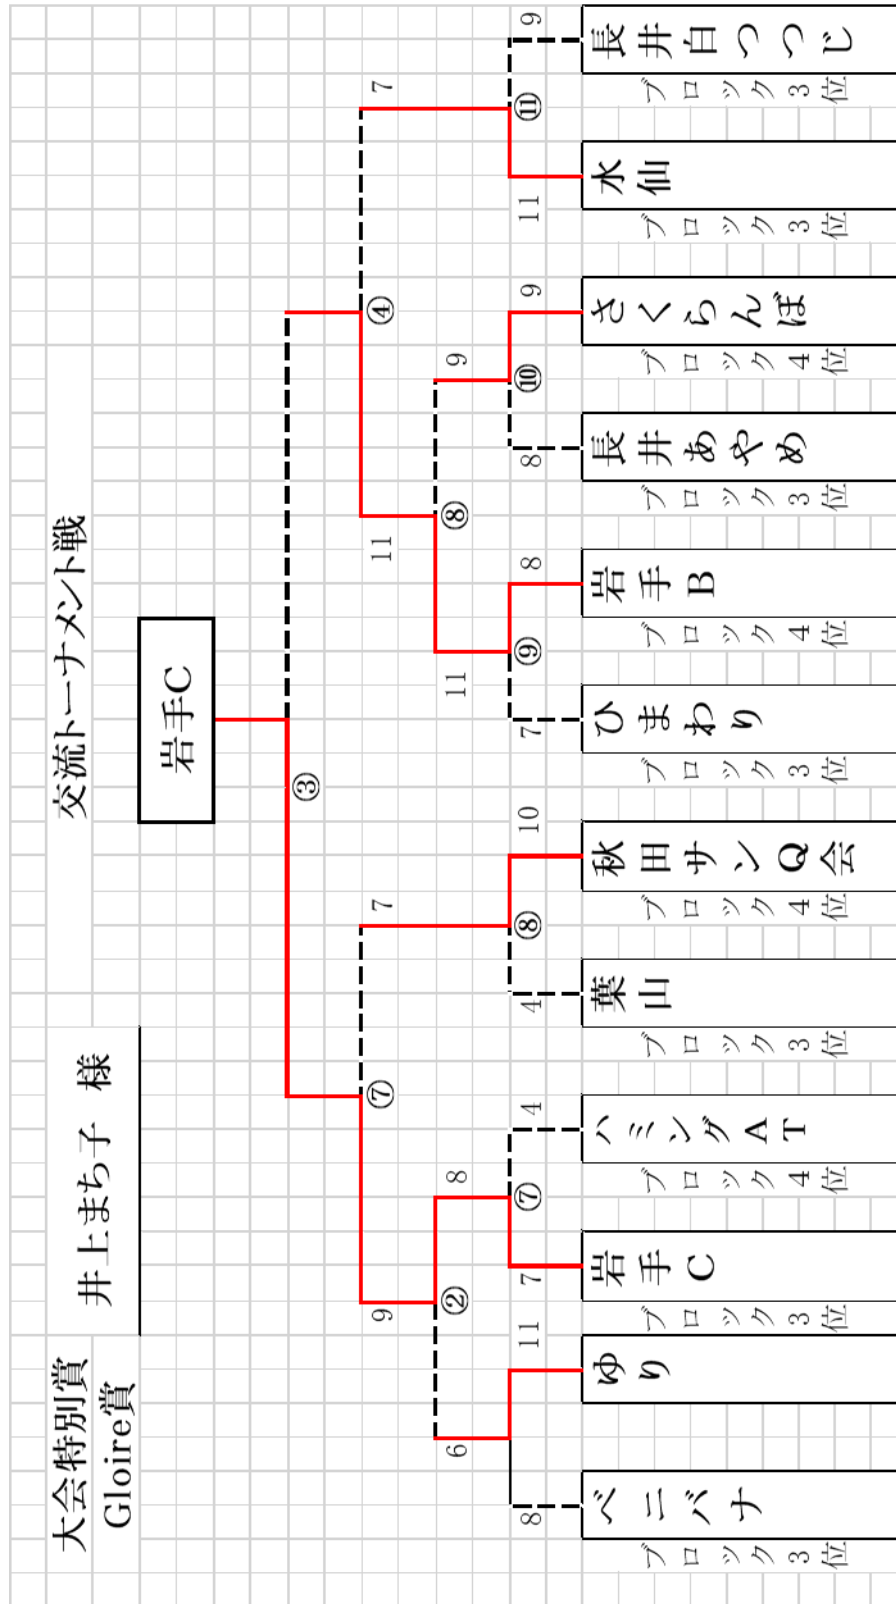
交流トーナメント戦

岩手C

大会特別賞
Gloire賞

井上まち子　様

③

④

⑦

⑧

②

⑦

⑧

⑨

⑩

⑪

| チーム | 順位 | 得点 |
|---|---|---|
| 長井白つつじ | ブロック3位 | 9 |
| 水仙 | ブロック3位 | 11 |
| さくらんぼ | ブロック4位 | 9 |
| 長井あやめ | ブロック3位 | 8 |
| 岩手B | ブロック4位 | 8 |
| ひまわり | ブロック3位 | 7 |
| 秋田サンQ会 | ブロック4位 | 10 |
| 葉山 | ブロック3位 | 4 |
| ハミングAT | ブロック4位 | 4 |
| 岩手C | ブロック3位 | 7 |
| ゆり | | 11 |
| ベニバナ | ブロック3位 | 8 |

7
11
9
11
7
8
9
6